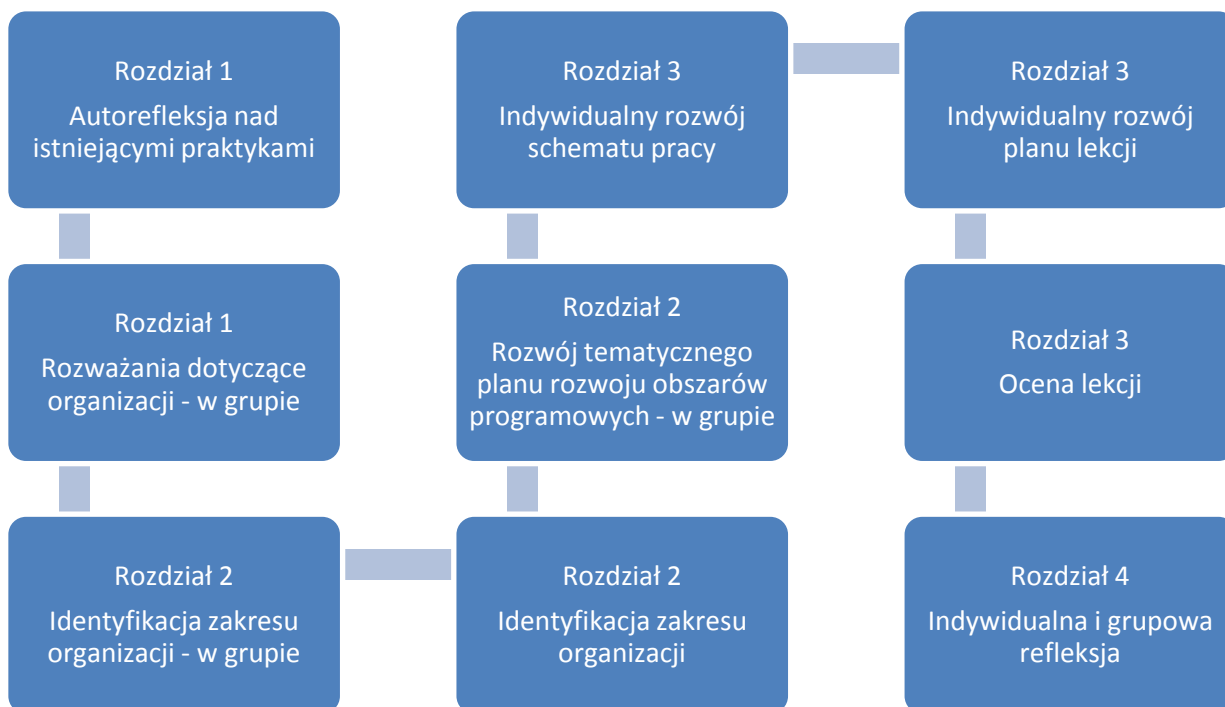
Rozdział 1
Autorefleksja nad istniejącymi praktykami

Rozdział 1
Rozważania dotyczące organizacji - w grupie

Rozdział 2
Identyfikacja zakresu organizacji - w grupie

Rozdział 3
Indywidualny rozwój schematu pracy

Rozdział 2
Rozwój tematycznego planu rozwoju obszarów programowych - w grupie

Rozdział 2
Identyfikacja zakresu organizacji

Rozdział 3
Indywidualny rozwój planu lekcji

Rozdział 3
Ocena lekcji

Rozdział 4
Indywidualna i grupowa refleksja